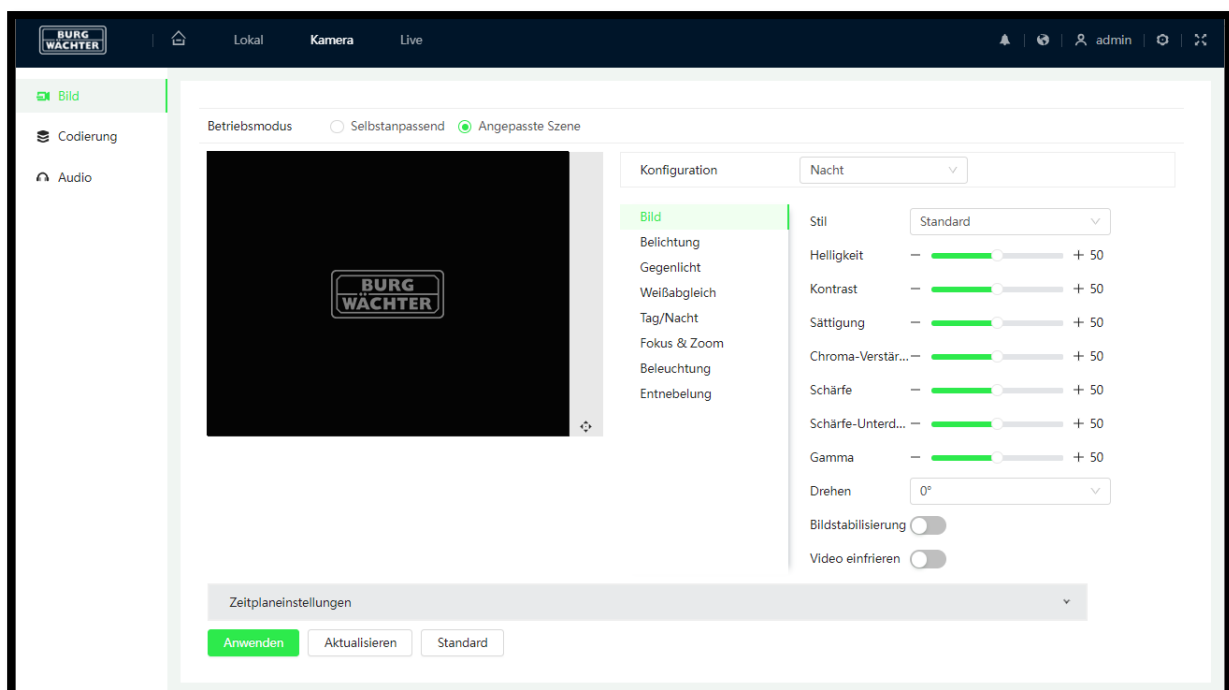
BURG WÄCHTER

Lokal Kamera Live

admin

Bild
Codierung
Audio

Betriebsmodus Selbstanpassend Angepasste Szene

BURG WÄCHTER

Konfiguration Nacht

Bild
Belichtung
Gegenlicht
Weißabgleich
Tag/Nacht
Fokus & Zoom
Beleuchtung
Entnebelung

Stil Standard
Helligkeit – + 50
Kontrast – + 50
Sättigung – + 50
Chroma-Verstär... – + 50
Schärfe – + 50
Schärfe-Unterd... – + 50
Gamma – + 50
Drehen 0°
Bildstabilisierung
Video einfrieren

Zeitplaneinstellungen

Anwenden Aktualisieren Standard